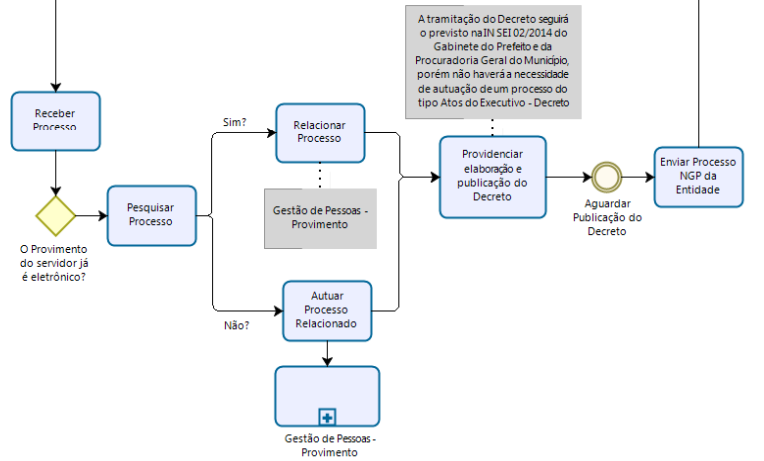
A tramitação do Decreto seguirá o previsto na IN SEI 02/2014 do Gabinete do Prefeito e da Procuradoria Geral do Município, porém não haverá a necessidade de autuação de um processo do tipo Atos do Executivo - Decreto

Receber Processo

O Provimento do servidor já é eletrônico?

Pesquisar Processo

Sim?

Relacionar Processo

Gestão de Pessoas - Provimento

Não?

Autuar Processo Relacionado

Gestão de Pessoas - Provimento

Providenciar elaboração e publicação do Decreto

Aguardar Publicação do Decreto

Enviar Processo NGP da Entidade